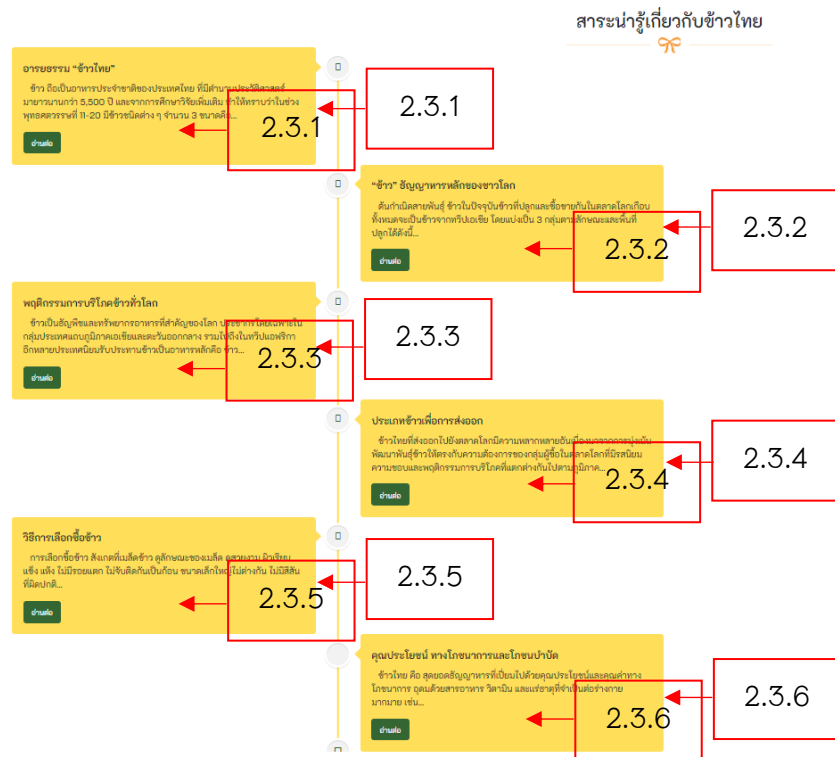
สาระน่ารู้เกี่ยวกับข้าวไทย

อารยธรรม "ข้าวไทย"

ข้าว ถือเป็นอาหารประจำชาติของประเทศไทย ที่มีตำนานประวัติศาสตร์มายาวนานกว่า 5,500 ปี และจากการศึกษาวิจัยเพิ่มเติม ทำให้ทราบว่าในช่วงพุทธศตวรรษที่ 11-20 มีข้าวชนิดต่าง ๆ จำนวน 3 ขนาดคือ...

2.3.1

2.3.1

อ่านต่อ

"ข้าว" ธัญญาหารหลักของชาวโลก

ต้นกำเนิดสายพันธุ์ ข้าวในปัจจุบันข้าวที่ปลูกและซื้อขายกันในตลาดโลกเกือบทั้งหมดจะเป็นข้าวจากทวีปเอเชีย โดยแบ่งเป็น 3 กลุ่มตามลักษณะและพื้นที่ปลูกได้ดังนี้...

2.3.2

2.3.2

อ่านต่อ

พฤติกรรมการบริโภคข้าวทั่วโลก

ข้าวเป็นธัญพืชและทรัพยากรอาหารที่สำคัญของโลก บริโภคกันโดยเฉพาะในกลุ่มประเทศแถบภูมิภาคเอเชียและตะวันออกกลาง รวมไปถึงในทวีปแอฟริกาอีกหลายประเทศนิยมรับประทานข้าวเป็นอาหารหลักคือ ข้าว...

2.3.3

2.3.3

อ่านต่อ

ประเภทข้าวเพื่อการส่งออก

ข้าวไทยที่ส่งออกไปยังตลาดโลกมีความหลากหลาย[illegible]พัฒนาพันธุ์ข้าวให้ตรงกับความต้องการของกลุ่มผู้ซื้อในตลาดโลกที่มีรสนิยมความชอบและพฤติกรรมการบริโภคที่แตกต่างกันไปตามภูมิภาค...

2.3.4

2.3.4

อ่านต่อ

วิธีการเลือกซื้อข้าว

การเลือกซื้อข้าว สังเกตที่เมล็ดข้าว ดูลักษณะของเมล็ด สวยงาม ผิวเรียบ แข็ง แห้ง ไม่มีรอยแตก ไม่จับติดกันเป็นก้อน ขนาดเล็กใหญ่ไม่ต่างกัน ไม่มีสีสันที่ผิดปกติ...

2.3.5

2.3.5

อ่านต่อ

คุณประโยชน์ ทางโภชนาการและโภชนบำบัด

ข้าวไทย คือ สุดยอดธัญญาหารที่เปี่ยมไปด้วยคุณประโยชน์และคุณค่าทางโภชนาการ อุดมด้วยสารอาหาร วิตามิน และแร่ธาตุที่จำเป็นต่อร่างกายมากมาย เช่น...

2.3.6

2.3.6

อ่านต่อ